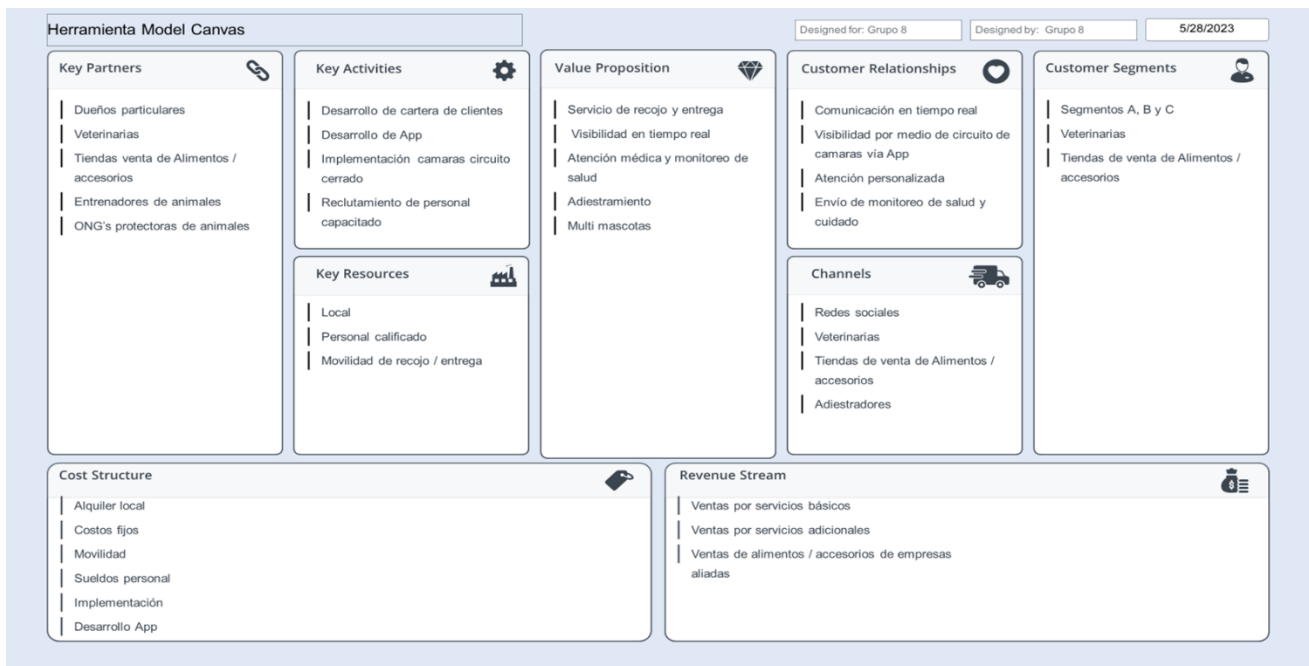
Herramienta Model Canvas

Designed for: Grupo 8

Designed by: Grupo 8

5/28/2023

Key Partners

Dueños particulares
Veterinarias
Tiendas venta de Alimentos / accesorios
Entrenadores de animales
ONG's protectoras de animales

Key Activities

Desarrollo de cartera de clientes
Desarrollo de App
Implementación camaras circuito cerrado
Reclutamiento de personal capacitado

Key Resources

Local
Personal calificado
Movilidad de recojo / entrega

Value Proposition

Servicio de recojo y entrega
Visibilidad en tiempo real
Atención médica y monitoreo de salud
Adiestramiento
Multi mascotas

Customer Relationships

Comunicación en tiempo real
Visibilidad por medio de circuito de camaras vía App
Atención personalizada
Envío de monitoreo de salud y cuidado

Channels

Redes sociales
Veterinarias
Tiendas de venta de Alimentos / accesorios
Adiestradores

Customer Segments

Segmentos A, B y C
Veterinarias
Tiendas de venta de Alimentos / accesorios

Cost Structure

Alquiler local
Costos fijos
Movilidad
Sueldos personal
Implementación
Desarrollo App

Revenue Stream

Ventas por servicios básicos
Ventas por servicios adicionales
Ventas de alimentos / accesorios de empresas aliadas